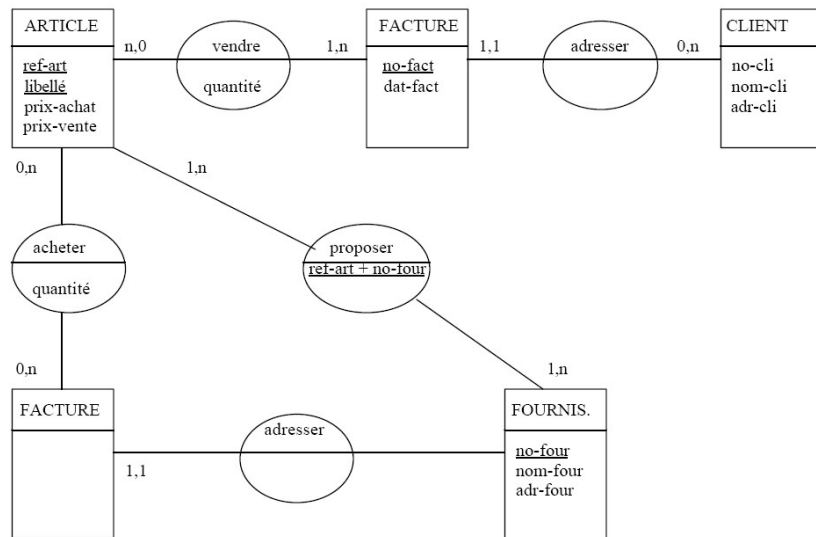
ARTICLE
ref-art
libellé
prix-achat
prix-vente

n,0

vendre
quantité

1,n

FACTURE
no-fact
dat-fact

1,1

adresser

0,n

CLIENT
no-cli
nom-cli
adr-cli

0,n

1,n

acheter
quantité

proposer
ref-art + no-four

0,n

1,n

FACTURE

1,1

adresser

FOURNIS.
no-four
nom-four
adr-four